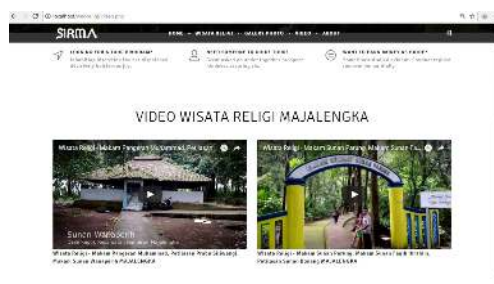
SIRMA

HOME · WISATA RELIGI · GALERI FOTO · VIDEO · ABOUT

VIDEO WISATA RELIGI MAJALENGKA

Wisata Religi - Makam Pangeran Muhammad, Pa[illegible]

Sunan Wanaperih

Wisata Religi - Makam Sunan Parung, Makam Sunan Fa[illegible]

Wisata Religi - Makam Pangeran Muhammad, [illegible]

Wisata Religi - Makam Sunan Parung, Makam Sunan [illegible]